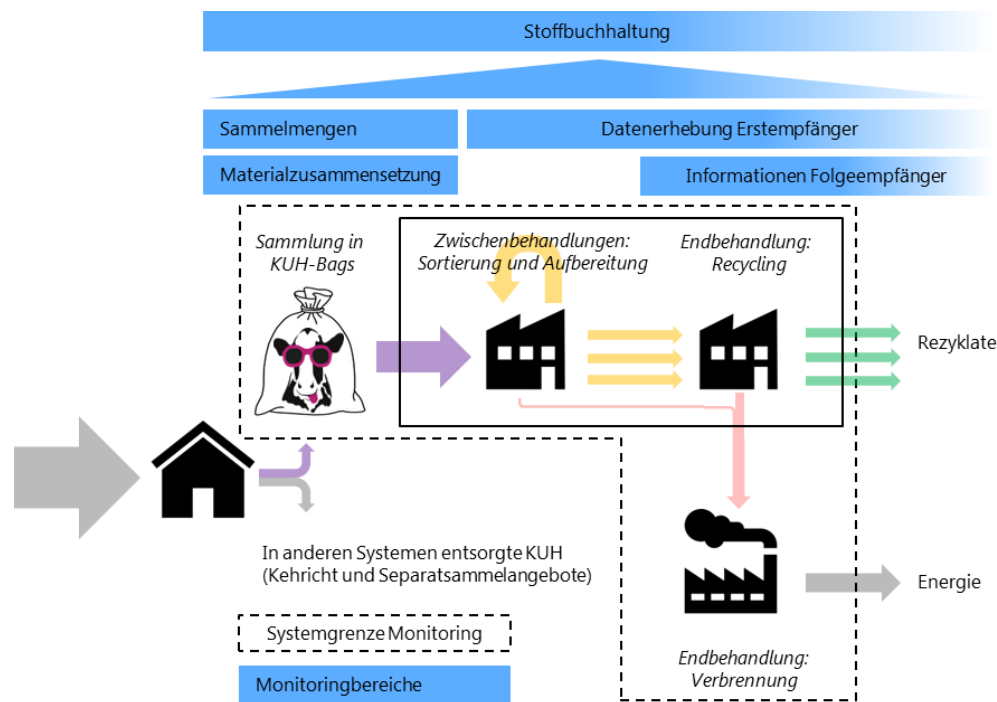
Stoffbuchhaltung

Sammelmengen

Datenerhebung Erstempfänger

Materialzusammensetzung

Informationen Folgeempfänger

*Sammlung in KUH-Bags*

*Zwischenbehandlungen: Sortierung und Aufbereitung*

*Endbehandlung: Recycling*

Rezyklate

In anderen Systemen entsorgte KUH (Kehricht und Separatsammelangebote)

Energie

Systemgrenze Monitoring

Monitoringbereiche

*Endbehandlung: Verbrennung*